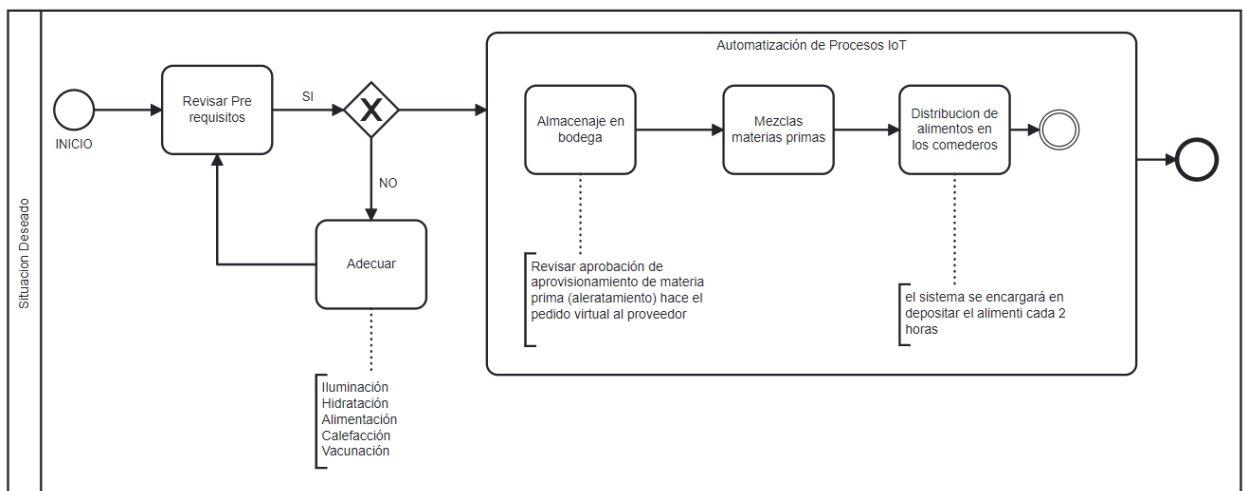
Situacion Deseado

INICIO

Revisar Pre requisitos

SI

NO

Adecuar

Iluminación
Hidratación
Alimentación
Calefacción
Vacunación

Automatización de Procesos IoT

Almacenaje en bodega

Mezclas materias primas

Distribucion de alimentos en los comederos

Revisar aprobación de aprovisionamiento de materia prima (aleratamiento) hace el pedido virtual al proveedor

el sistema se encargará en depositar el alimenti cada 2 horas